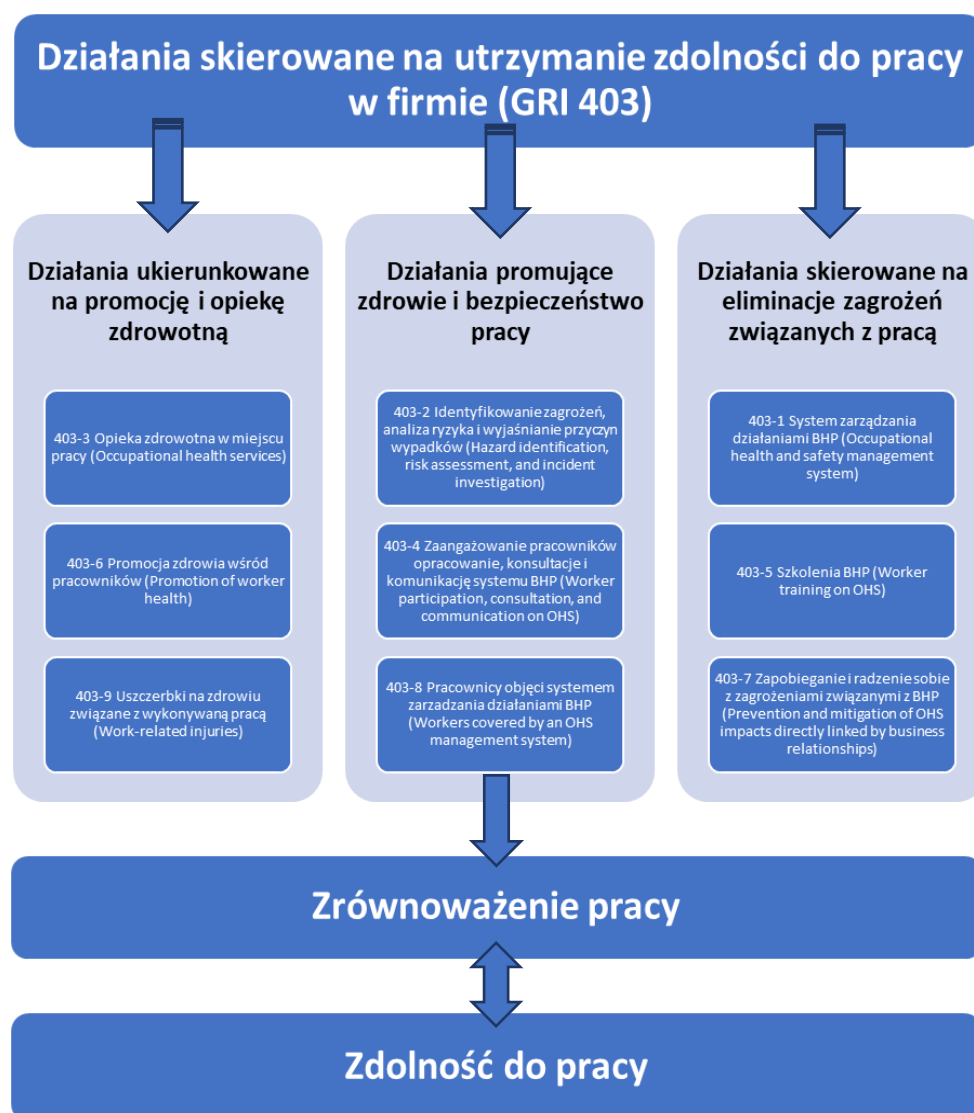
Działania skierowane na utrzymanie zdolności do pracy w firmie (GRI 403)

Działania ukierunkowane na promocję i opiekę zdrowotną

403-3 Opieka zdrowotna w miejscu pracy (Occupational health services)

403-6 Promocja zdrowia wśród pracowników (Promotion of worker health)

403-9 Uszczerbki na zdrowiu związane z wykonywaną pracą (Work-related injuries)

Działania promujące zdrowie i bezpieczeństwo pracy

403-2 Identyfikowanie zagrożeń, analiza ryzyka i wyjaśnianie przyczyn wypadków (Hazard identification, risk assessment, and incident investigation)

403-4 Zaangażowanie pracowników opracowanie, konsultacje i komunikację systemu BHP (Worker participation, consultation, and communication on OHS)

403-8 Pracownicy objęci systemem zarzadzania działaniami BHP (Workers covered by an OHS management system)

Działania skierowane na eliminacje zagrożeń związanych z pracą

403-1 System zarządzania działaniami BHP (Occupational health and safety management system)

403-5 Szkolenia BHP (Worker training on OHS)

403-7 Zapobieganie i radzenie sobie z zagrożeniami związanymi z BHP (Prevention and mitigation of OHS impacts directly linked by business relationships)

Zrównoważenie pracy

Zdolność do pracy